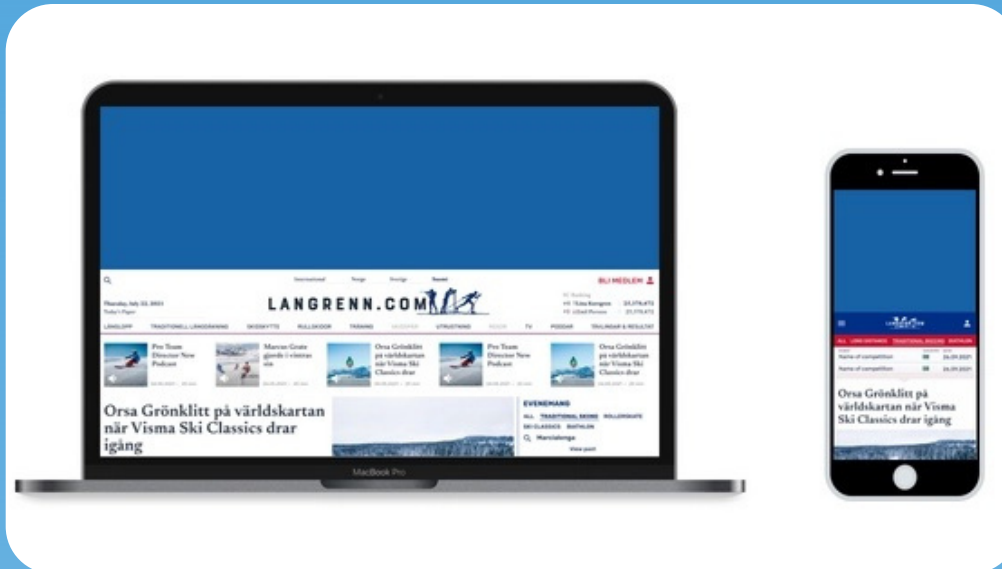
International Norge Sverige Suomi

BLI MEDLEM

Thursday, July 22, 2021
Today's Paper

LANGRENN.COM

LANGLØP TRADITIONELL LANGRENNING SKISKYTTE RULLESKIDOR TRENING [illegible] UTRUSTNING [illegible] TV PODDAR TÄVLINGAR & RESULTAT

Pro Team Director New Podcast

Marcus Grate gjorde i vintras sin

Orsa Grönklitt på världskartan när Visma Ski Classics drar

Pro Team Director New Podcast

Orsa Grönklitt på världskartan när Visma Ski Classics drar

Orsa Grönklitt på världskartan när Visma Ski Classics drar igång

EVENEMANG

ALL TRADITIONAL SKIING ROLLERSKATE SKI CLASSICS BIATHLON

Marcialonga

View post

MacBook Pro

LANGRENN.COM

ALL LONG DISTANCE TRADITIONAL SKIING BIATHLON

Name of competition 24.09.2021
Name of competition 24.09.2021

Orsa Grönklitt på världskartan när Visma Ski Classics drar igång